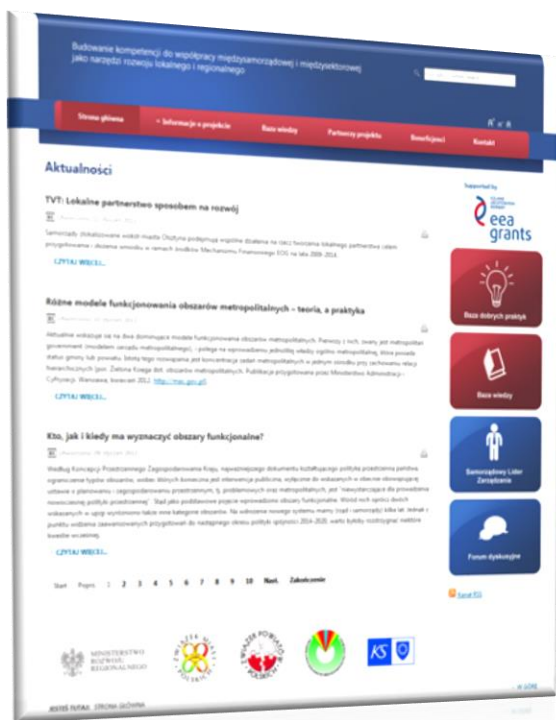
Budowanie kompetencji do współpracy międzysamorządowej i międzysektorowej jako narzędzi rozwoju lokalnego i regionalnego

Strona główna | Informacje o projekcie | Baza wiedzy | Partnerzy projektu | Beneficjenci | Kontakt

Aktualności

TVT: Lokalne partnerstwo sposobem na rozwój

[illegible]

CZYTAJ WIĘCEJ...

Różne modele funkcjonowania obszarów metropolitalnych – teoria, a praktyka

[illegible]

CZYTAJ WIĘCEJ...

Kto, jak i kiedy ma wyznaczyć obszary funkcjonalne?

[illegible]

CZYTAJ WIĘCEJ...

Start Poprz. 1 2 3 4 5 6 7 8 9 10 Nast. Zakończenie

Supported by
eea grants

Baza dobrych praktyk

Baza wiedzy

Samorządowy Lider Zarządzania

Forum dyskusyjne

Kanał RSS

MINISTERSTWO ROZWOJU REGIONALNEGO

KS

JESTEŚ TUTAJ: STRONA GŁÓWNA

W GÓRĘ